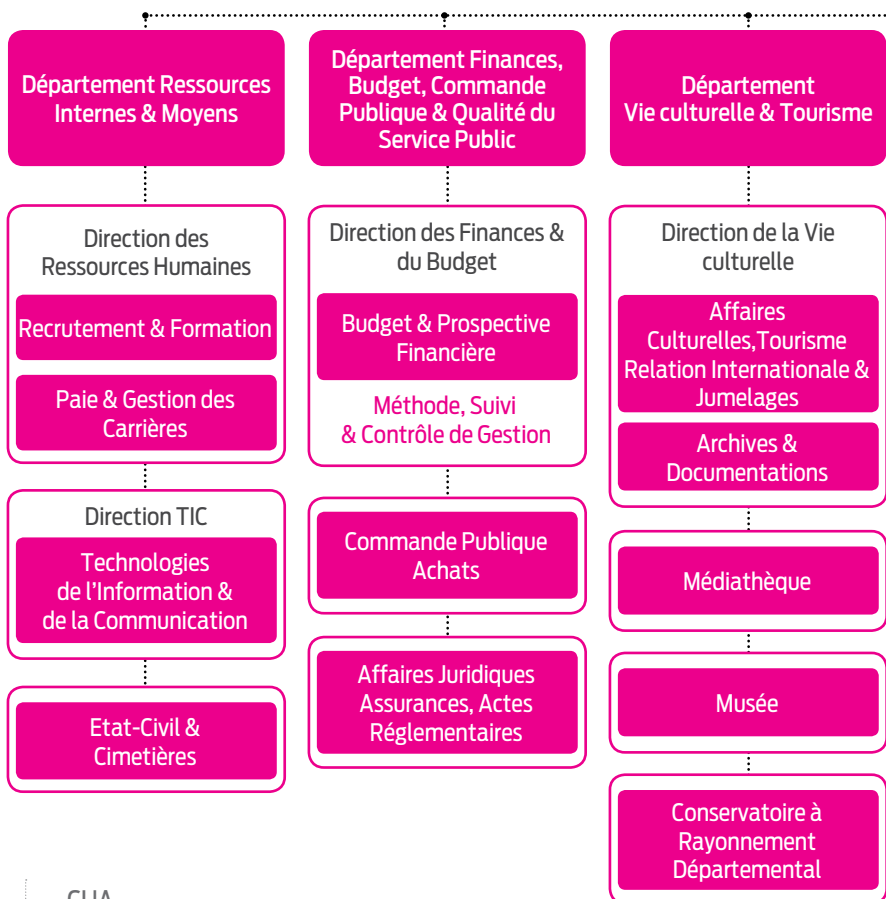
Département Ressources Internes & Moyens

Direction des Ressources Humaines

Recrutement & Formation

Paie & Gestion des Carrières

Direction TIC

Technologies de l'Information & de la Communication

Etat-Civil & Cimetières

Département Finances, Budget, Commande Publique & Qualité du Service Public

Direction des Finances & du Budget

Budget & Prospective Financière

Méthode, Suivi & Contrôle de Gestion

Commande Publique Achats

Affaires Juridiques Assurances, Actes Réglementaires

Département Vie culturelle & Tourisme

Direction de la Vie culturelle

Affaires Culturelles,Tourisme Relation Internationale & Jumelages

Archives & Documentations

Médiathèque

Musée

Conservatoire à Rayonnement Départemental

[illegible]